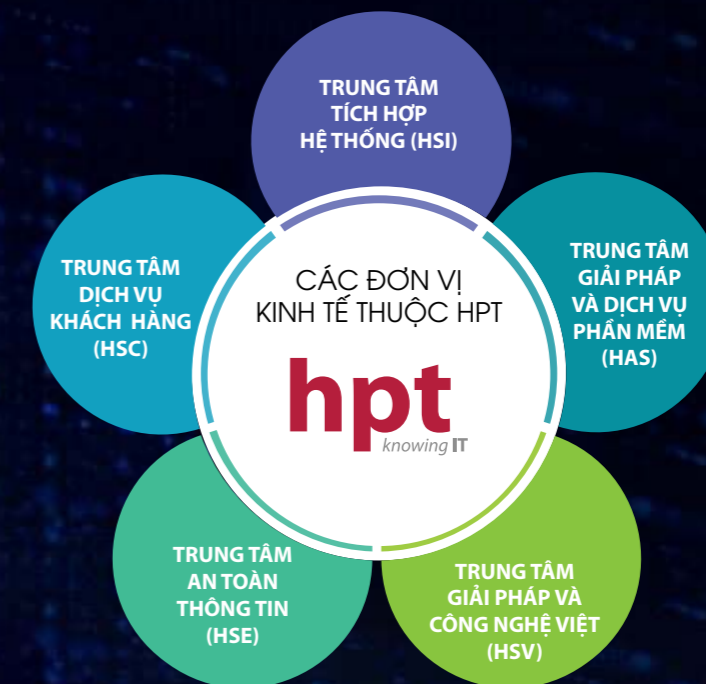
TRUNG TÂM TÍCH HỢP HỆ THỐNG (HSI)

TRUNG TÂM DỊCH VỤ KHÁCH HÀNG (HSC)

CÁC ĐƠN VỊ KINH TẾ THUỘC HPT

hpt knowing IT

TRUNG TÂM GIẢI PHÁP VÀ DỊCH VỤ PHẦN MỀM (HAS)

TRUNG TÂM AN TOÀN THÔNG TIN (HSE)

TRUNG TÂM GIẢI PHÁP VÀ CÔNG NGHỆ VIỆT (HSV)